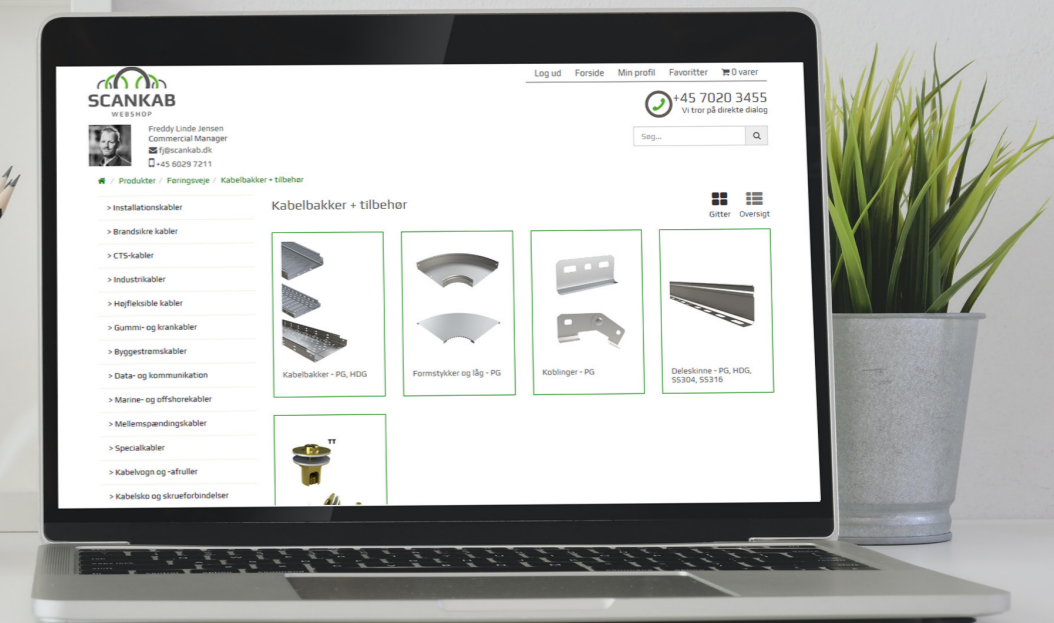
SCANKAB
WEBSHOP

Log ud Forside Min profil Favoritter 0 varer

+45 7020 3455
Vi tror på direkte dialog

Freddy Linde Jensen
Commercial Manager
fj@scankab.dk
+45 6029 7211

Søg...

Produkter / Føringsveje / Kabelbakker + tilbehør

> Installationskabler
> Brandsikre kabler
> CTS-kabler
> Industrikabler
> Højfleksible kabler
> Gummi- og krankabler
> Byggestrømskabler
> Data- og kommunikation
> Marine- og offshorekabler
> Mellemspændingskabler
> Specialkabler
> Kabelvogn og -afruller
> Kabelsko og skrueforbindelser

Kabelbakker + tilbehør

Gitter Oversigt

Kabelbakker - PG, HDG

Formstykker og låg - PG

Koblinger - PG

Deleskinne - PG, HDG, SS304, SS316